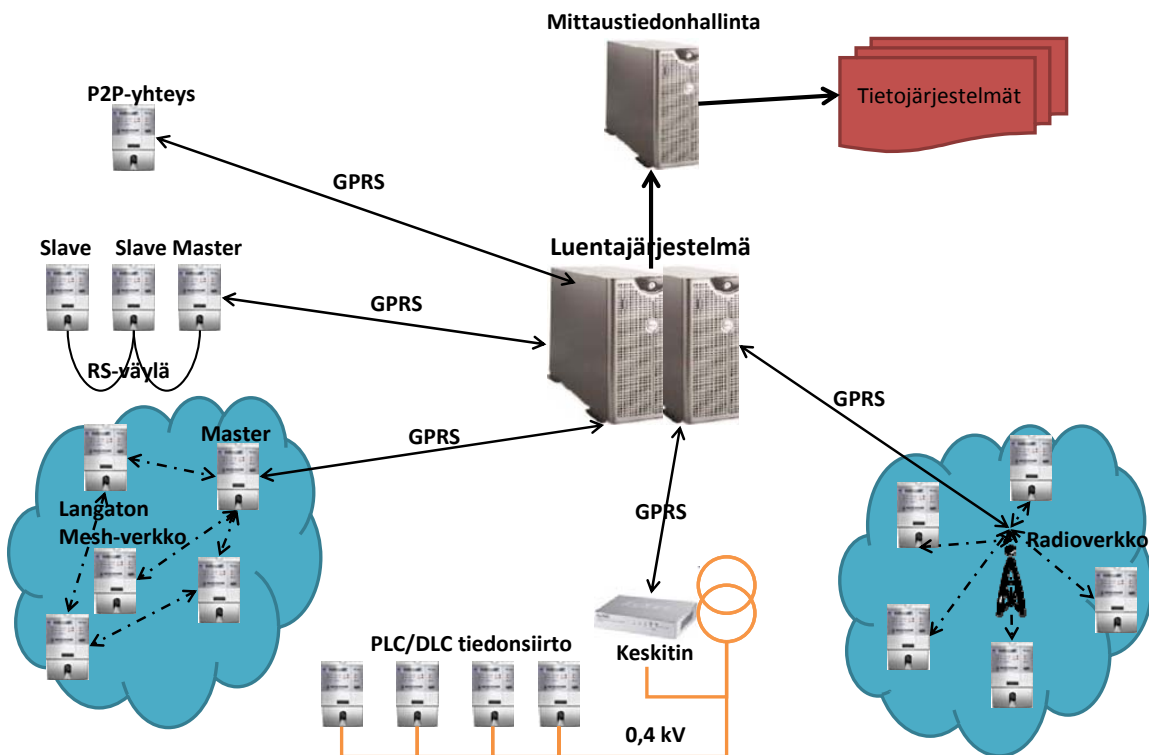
Mittaustiedonhallinta

Tietojärjestelmät

P2P-yhteys

GPRS

Slave Slave Master

GPRS

Luentajärjestelmä

RS-väylä

Master

GPRS

GPRS

Langaton Mesh-verkko

GPRS

Radioverkko

PLC/DLC tiedonsiirto

Keskitin

0,4 kV